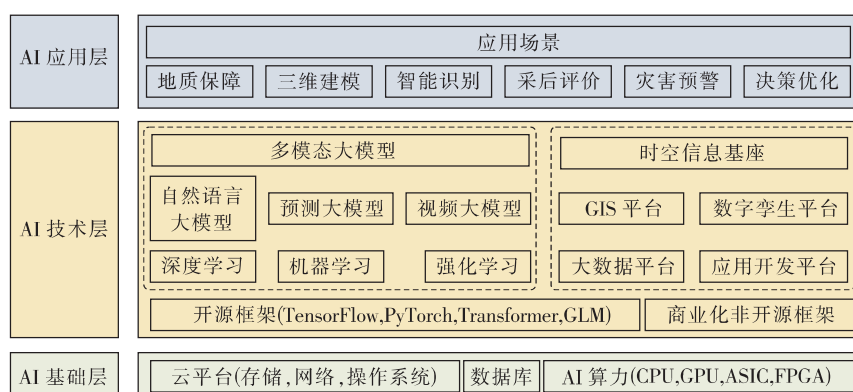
AI 应用层

应用场景

地质保障 三维建模 智能识别 采后评价 灾害预警 决策优化

AI 技术层

多模态大模型

自然语言大模型 预测大模型 视频大模型

深度学习 机器学习 强化学习

时空信息基座

GIS 平台 数字孪生平台

大数据平台 应用开发平台

开源框架(TensorFlow,PyTorch,Transformer,GLM) 商业化非开源框架

AI 基础层

云平台(存储,网络,操作系统) 数据库 AI 算力(CPU,GPU,ASIC,FPGA)